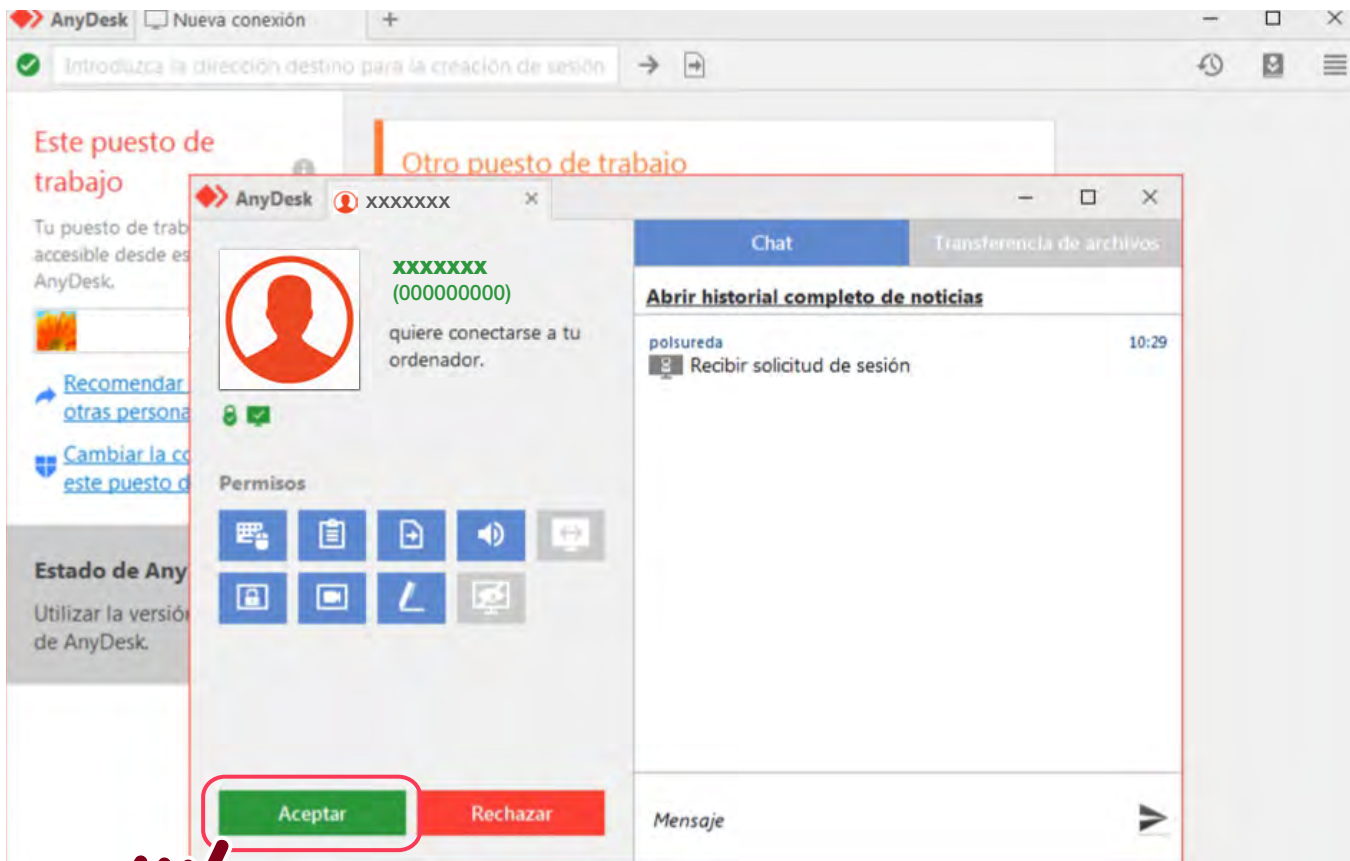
AnyDesk Nueva conexión +

Introduzca la dirección destino para la creación de sesión

Este puesto de trabajo

Tu puesto de trab
accesible desde es
AnyDesk.

Recomendar
otras persona

Cambiar la co
este puesto d

Estado de Any

Utilizar la versió
de AnyDesk.

Otro puesto de trabajo

AnyDesk XXXXXXX

XXXXXXX
(000000000)
quiere conectarse a tu ordenador.

Permisos

Aceptar Rechazar

Chat Transferencia de archivos

Abrir historial completo de noticias

polsureda 10:29
Recibir solicitud de sesión

Mensaje